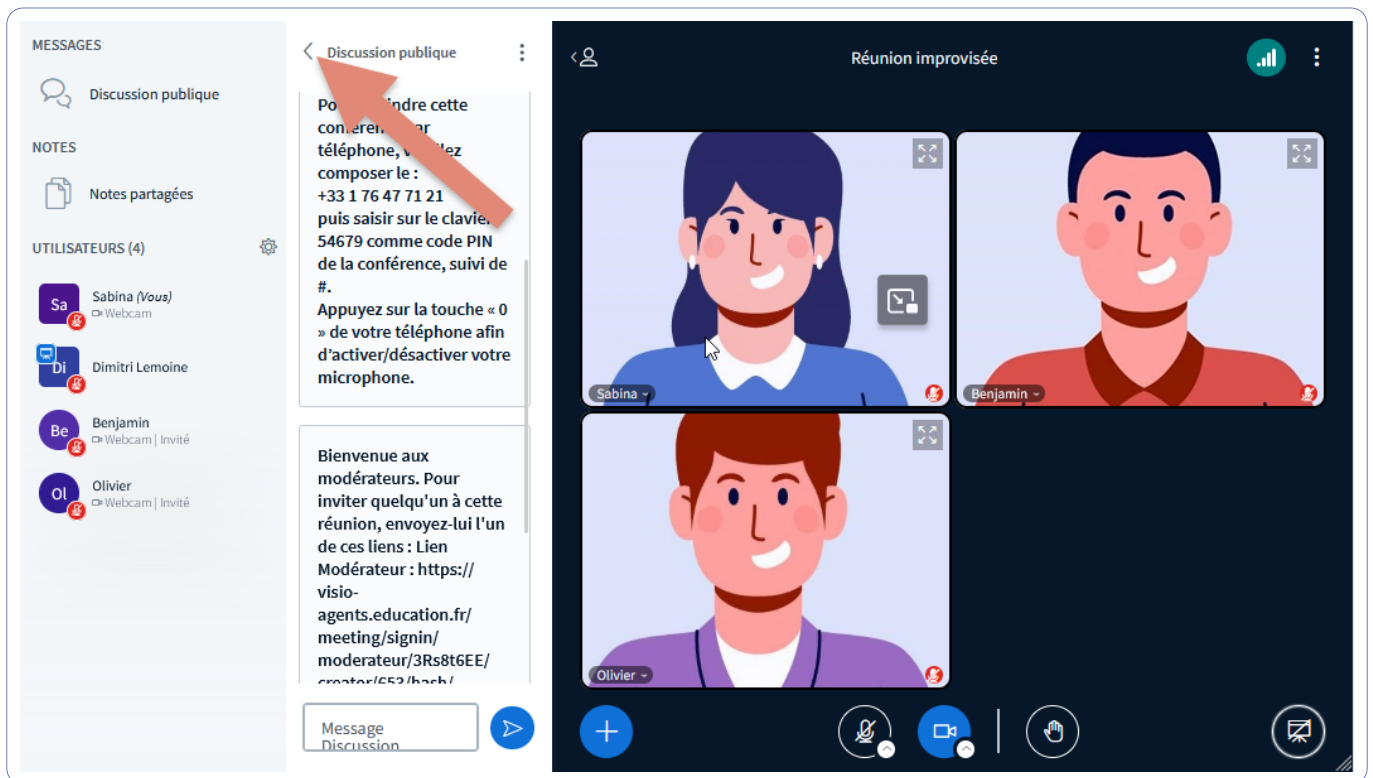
MESSAGES

Discussion publique

NOTES

Notes partagées

UTILISATEURS (4)

Sa Sabina (Vous)
Webcam

Di Dimitri Lemoine

Be Benjamin
Webcam | Invité

Ol Olivier
Webcam | Invité

Discussion publique

Po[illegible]indre cette conféren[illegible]ar téléphone, v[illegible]llez composer le :
+33 1 76 47 71 21
puis saisir sur le clavie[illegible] 54679 comme code PIN de la conférence, suivi de #.
Appuyez sur la touche « 0 » de votre téléphone afin d'activer/désactiver votre microphone.

Bienvenue aux modérateurs. Pour inviter quelqu'un à cette réunion, envoyez-lui l'un de ces liens : Lien Modérateur : https://visio-agents.education.fr/meeting/signin/moderateur/3Rs8t6EE/creator/653/hash/

Message Discussion

Réunion improvisée

Sabina

Benjamin

Olivier